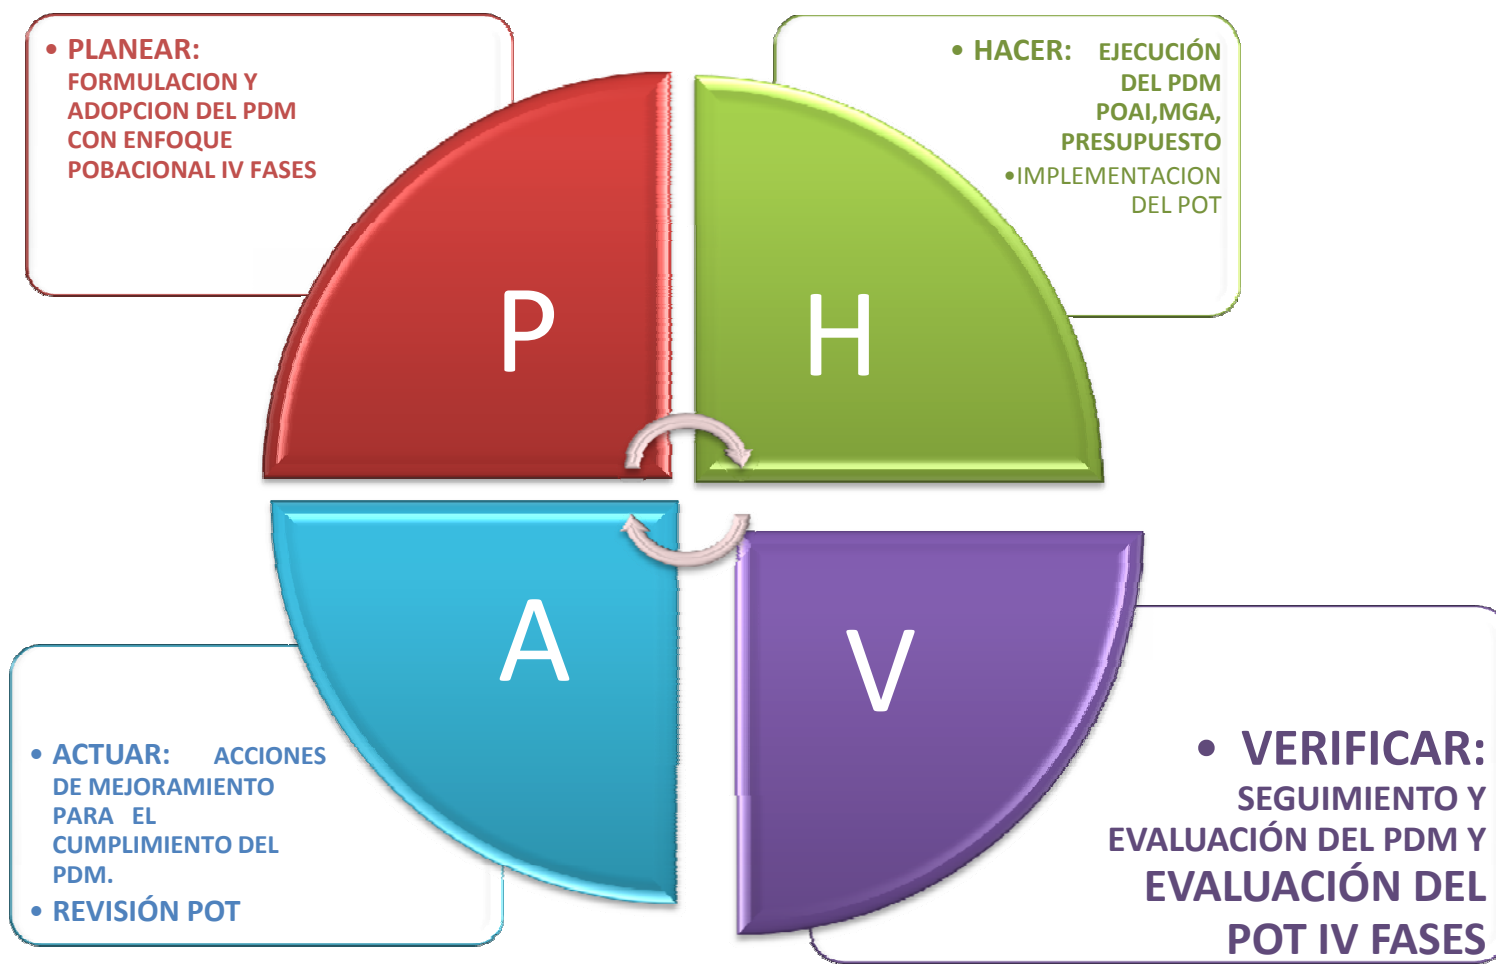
• PLANEAR: FORMULACION Y ADOPCION DEL PDM CON ENFOQUE POBACIONAL IV FASES

• HACER: EJECUCIÓN DEL PDM POAI,MGA, PRESUPUESTO
•IMPLEMENTACION DEL POT

P

H

A

V

• ACTUAR: ACCIONES DE MEJORAMIENTO PARA EL CUMPLIMIENTO DEL PDM.
• REVISIÓN POT

• VERIFICAR: SEGUIMIENTO Y EVALUACIÓN DEL PDM Y EVALUACIÓN DEL POT IV FASES